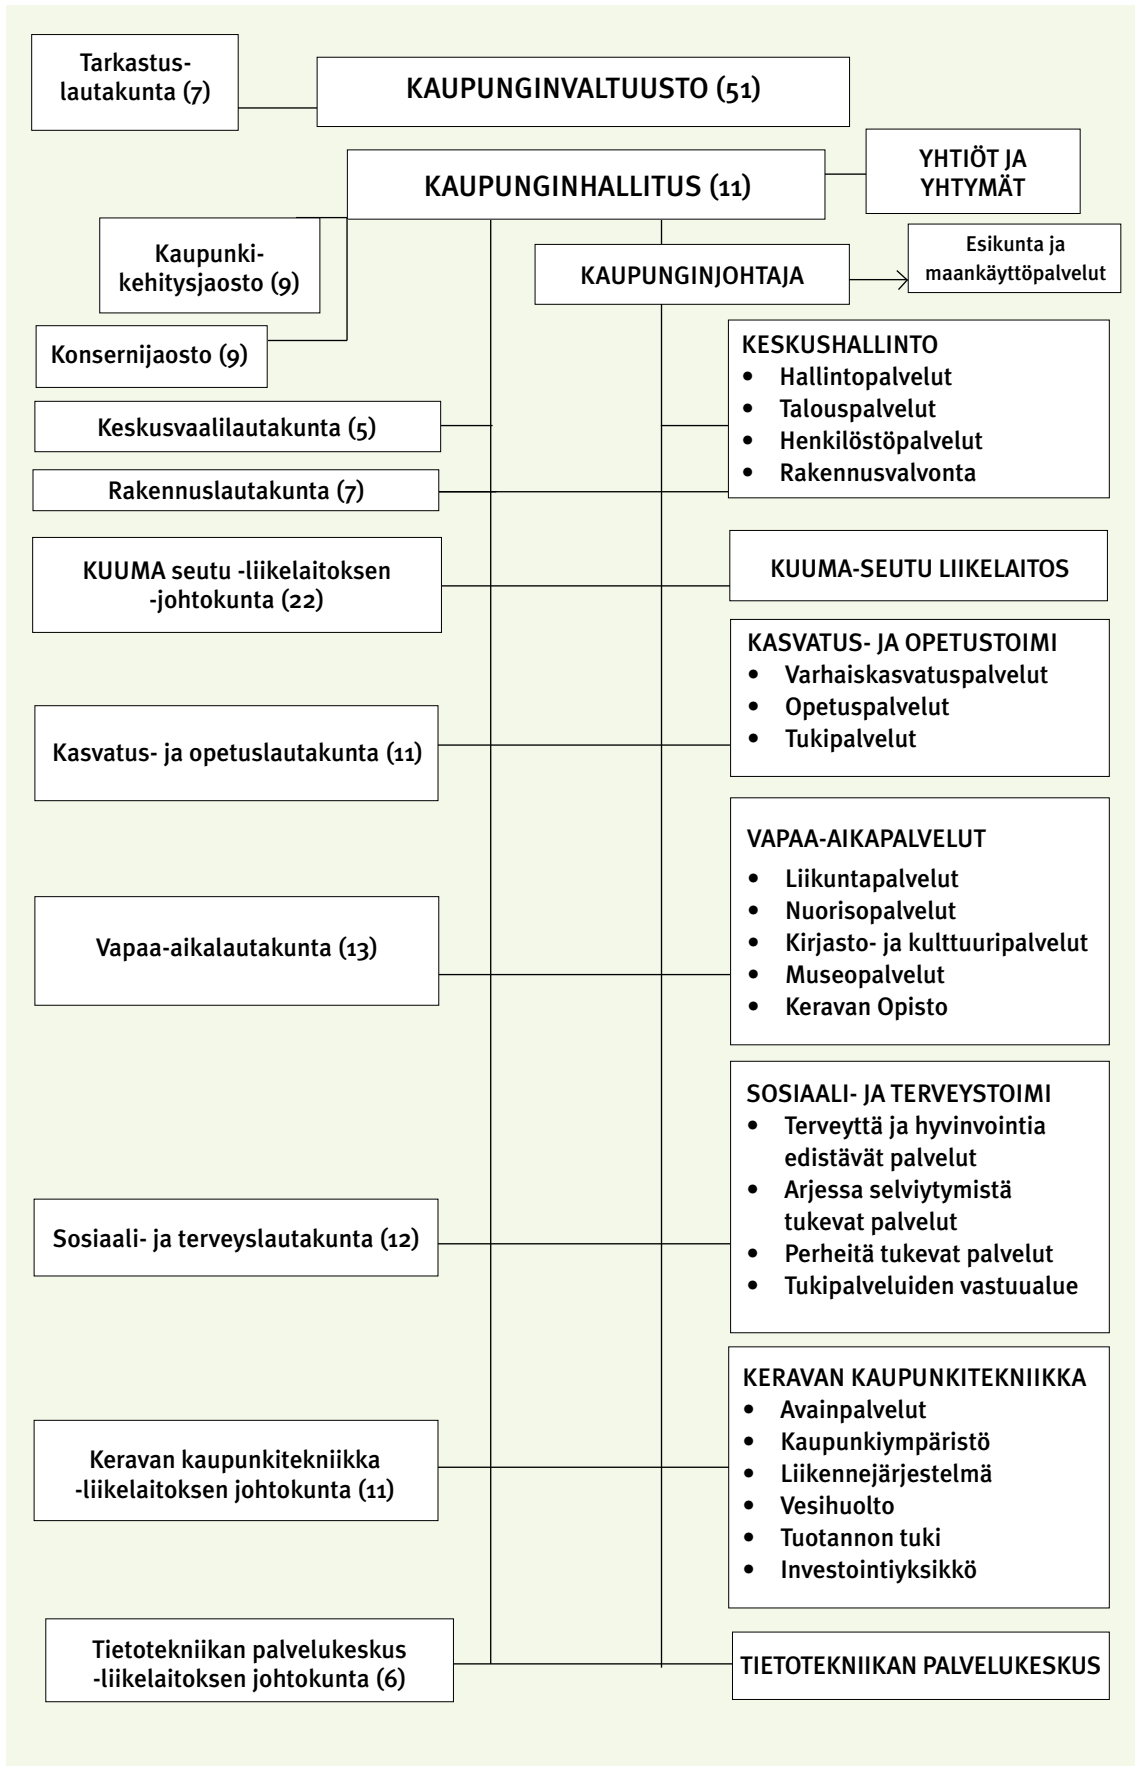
Tarkastuslautakunta (7)

KAUPUNGINVALTUUSTO (51)

KAUPUNGINHALLITUS (11)

YHTIÖT JA YHTYMÄT

Kaupunkikehitysjaosto (9)

KAUPUNGINJOHTAJA

Esikunta ja maankäyttöpalvelut

Konsernijaosto (9)

KESKUSHALLINTO
- Hallintopalvelut
- Talouspalvelut
- Henkilöstöpalvelut
- Rakennusvalvonta

Keskusvaalilautakunta (5)

Rakennuslautakunta (7)

KUUMA seutu -liikelaitoksen -johtokunta (22)

KUUMA-SEUTU LIIKELAITOS

KASVATUS- JA OPETUSTOIMI
- Varhaiskasvatuspalvelut
- Opetuspalvelut
- Tukipalvelut

Kasvatus- ja opetuslautakunta (11)

VAPAA-AIKAPALVELUT
- Liikuntapalvelut
- Nuorisopalvelut
- Kirjasto- ja kulttuuripalvelut
- Museopalvelut
- Keravan Opisto

Vapaa-aikalautakunta (13)

SOSIAALI- JA TERVEYSTOIMI
- Terveyttä ja hyvinvointia edistävät palvelut
- Arjessa selviytymistä tukevat palvelut
- Perheitä tukevat palvelut
- Tukipalveluiden vastuualue

Sosiaali- ja terveyslautakunta (12)

KERAVAN KAUPUNKITEKNIIKKA
- Avainpalvelut
- Kaupunkiympäristö
- Liikennejärjestelmä
- Vesihuolto
- Tuotannon tuki
- Investointiyksikkö

Keravan kaupunkitekniikka -liikelaitoksen johtokunta (11)

Tietotekniikan palvelukeskus -liikelaitoksen johtokunta (6)

TIETOTEKNIIKAN PALVELUKESKUS